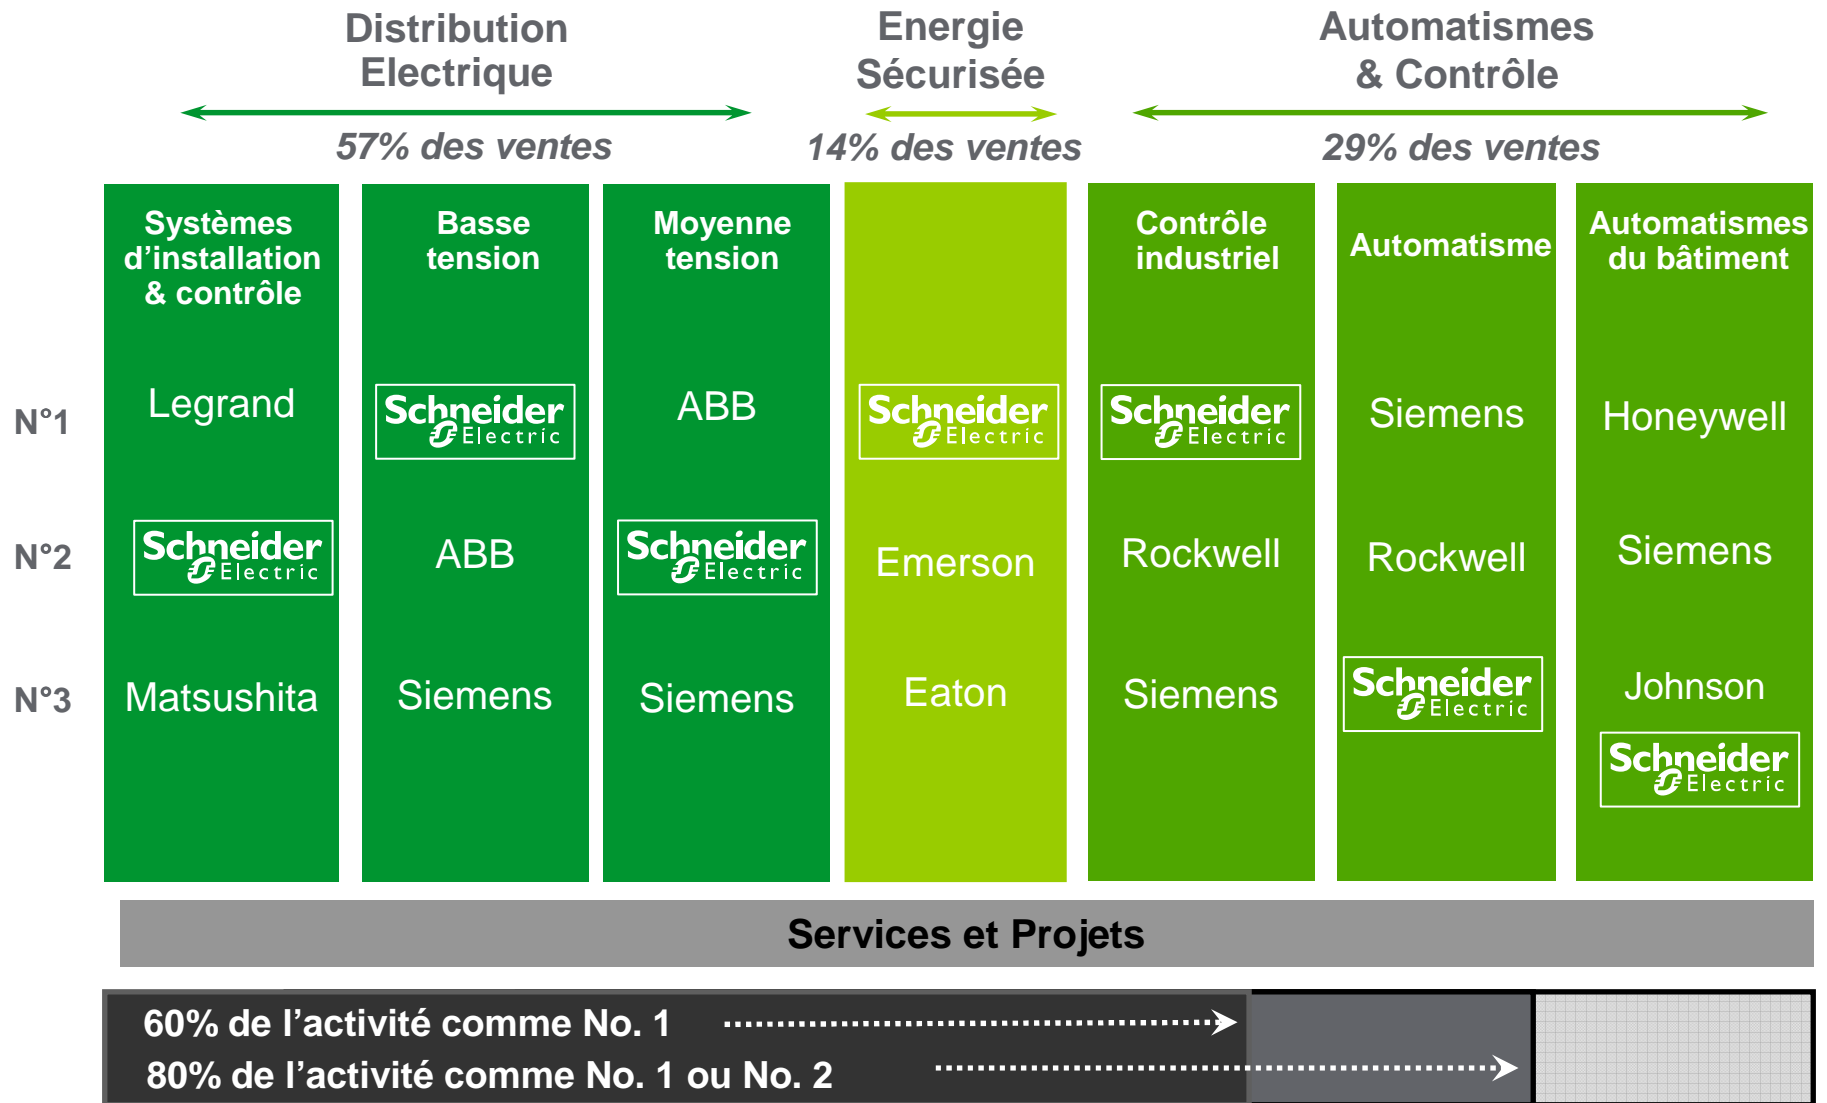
Distribution Electrique

Energie Sécurisée

Automatismes & Contrôle

57% des ventes

14% des ventes

29% des ventes

| | Systèmes d'installation & contrôle | Basse tension | Moyenne tension | | Contrôle industriel | Automatisme | Automatismes du bâtiment |
|---|---|---|---|---|---|---|---|
| N°1 | Legrand | Schneider Electric | ABB | Schneider Electric | Schneider Electric | Siemens | Honeywell |
| N°2 | Schneider Electric | ABB | Schneider Electric | Emerson | Rockwell | Rockwell | Siemens |
| N°3 | Matsushita | Siemens | Siemens | Eaton | Siemens | Schneider Electric | Johnson Schneider Electric |

Services et Projets

60% de l'activité comme No. 1

80% de l'activité comme No. 1 ou No. 2